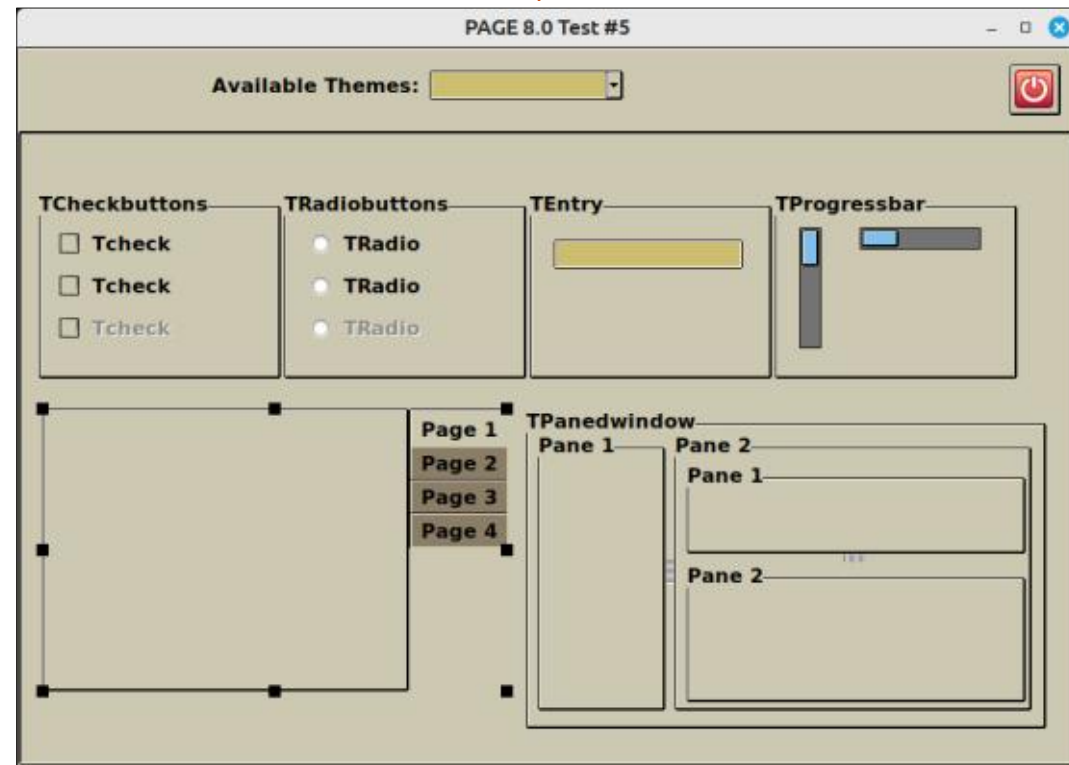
PAGE 8.0 Test #5

Available Themes:

TCheckbuttons
Tcheck
Tcheck
Tcheck

TRadiobuttons
TRadio
TRadio
TRadio

TEntry

TProgressbar

Page 1
Page 2
Page 3
Page 4

TPanedwindow
Pane 1
Pane 2
Pane 1
Pane 2